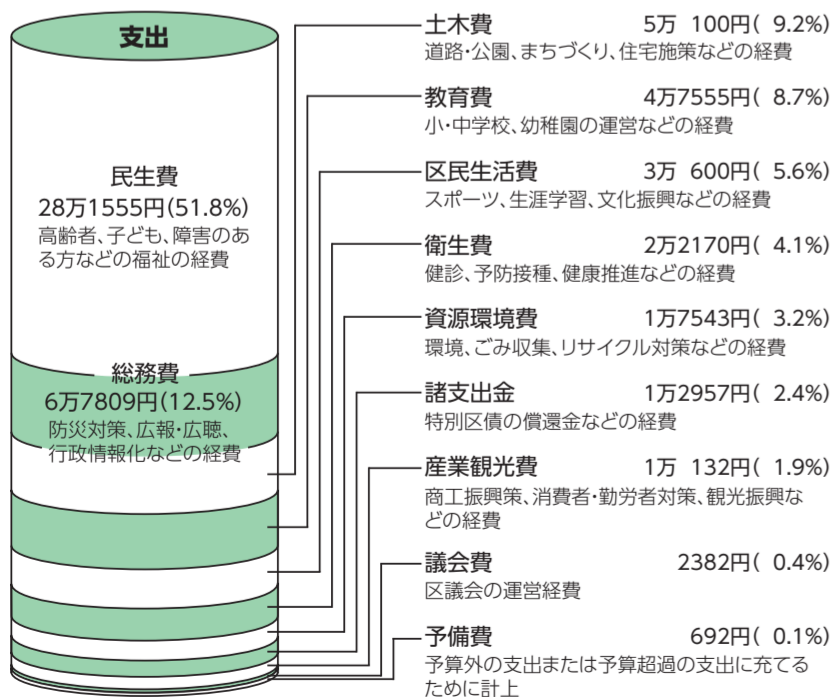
支出

民生費
28万1555円(51.8%)
高齢者、子ども、障害のある方などの福祉の経費

総務費
6万7809円(12.5%)
防災対策、広報・広聴、行政情報化などの経費

土木費 5万 100円( 9.2%)
道路・公園、まちづくり、住宅施策などの経費

教育費 4万7555円( 8.7%)
小・中学校、幼稚園の運営などの経費

区民生活費 3万 600円( 5.6%)
スポーツ、生涯学習、文化振興などの経費

衛生費 2万2170円( 4.1%)
健診、予防接種、健康推進などの経費

資源環境費 1万7543円( 3.2%)
環境、ごみ収集、リサイクル対策などの経費

諸支出金 1万2957円( 2.4%)
特別区債の償還金などの経費

産業観光費 1万 132円( 1.9%)
商工振興策、消費者・勤労者対策、観光振興などの経費

議会費 2382円( 0.4%)
区議会の運営経費

予備費 692円( 0.1%)
予算外の支出または予算超過の支出に充てるために計上